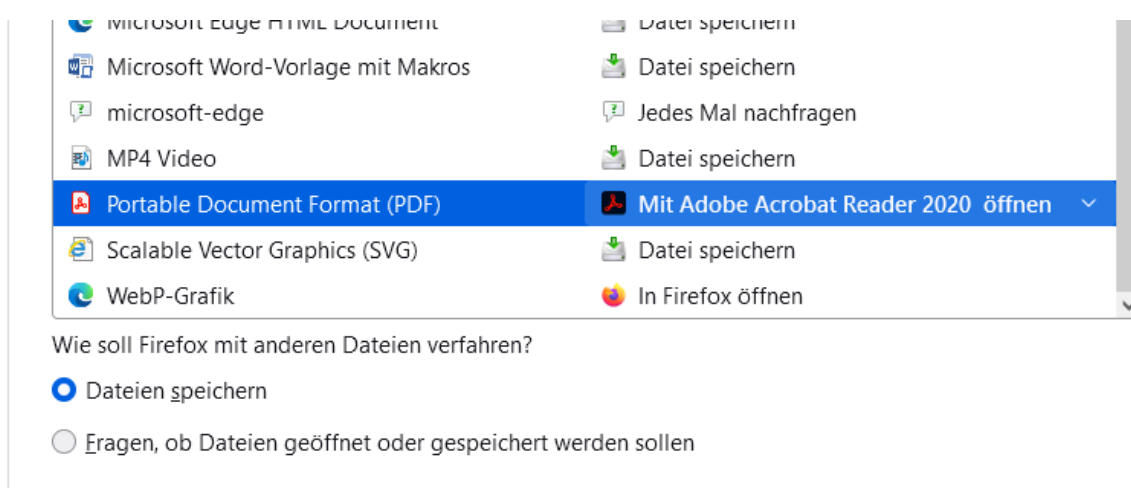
| Microsoft Edge HTML Document | Datei speichern |
|---|---|
| Microsoft Word-Vorlage mit Makros | Datei speichern |
| microsoft-edge | Jedes Mal nachfragen |
| MP4 Video | Datei speichern |
| Portable Document Format (PDF) | Mit Adobe Acrobat Reader 2020 öffnen |
| Scalable Vector Graphics (SVG) | Datei speichern |
| WebP-Grafik | In Firefox öffnen |

Wie soll Firefox mit anderen Dateien verfahren?

Dateien speichern

Fragen, ob Dateien geöffnet oder gespeichert werden sollen